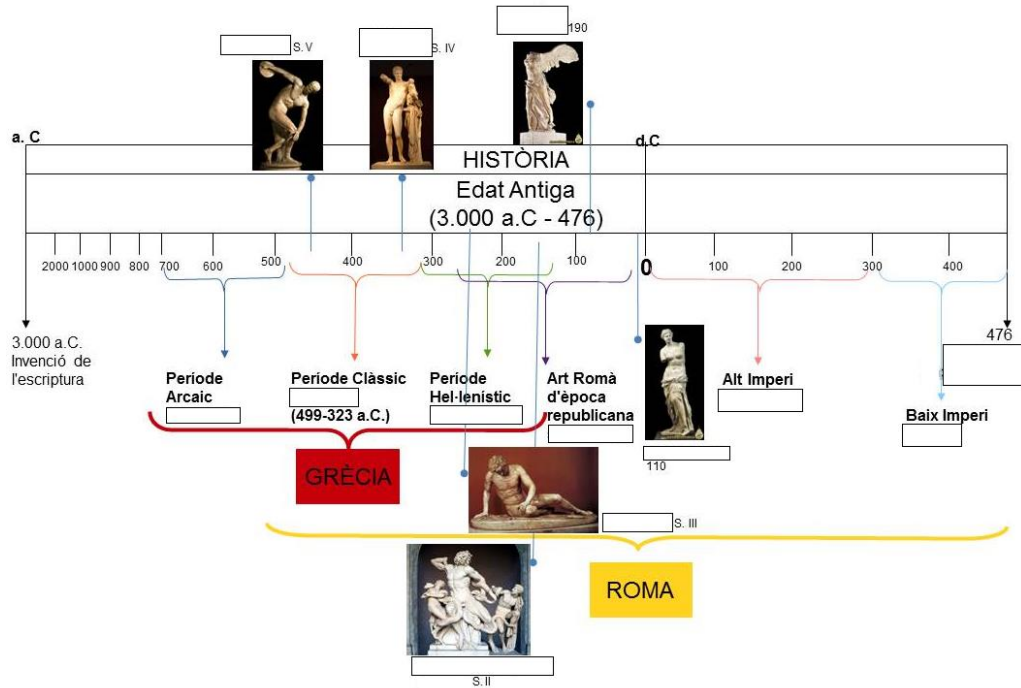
S. V

S. IV

190

a. C

d.C

HISTÒRIA

Edat Antiga
(3.000 a.C - 476)

2000 1000 900 800 700 600 500 400 300 200 100 0 100 200 300 400

3.000 a.C.
Invenció de l'escriptura

476

Període Arcaic

Període Clàssic
(499-323 a.C.)

Període Hel·lenístic

Art Romà d'època republicana

110

Alt Imperi

Baix Imperi

GRÈCIA

S. III

ROMA

S. II